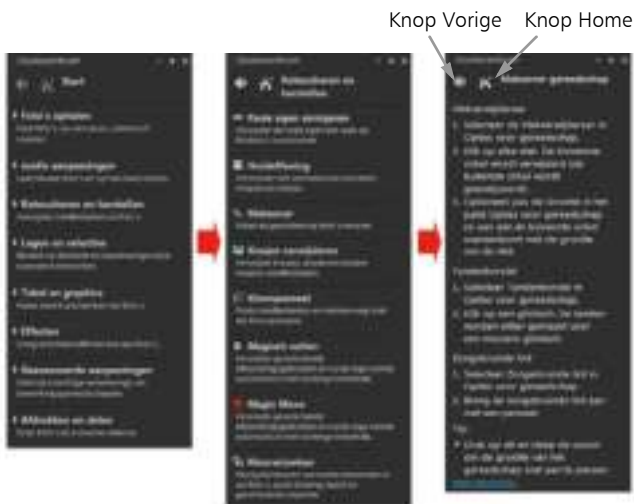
Knop Vorige
Knop Home

Start
Foto's opnemen
Snelle aanpassingen
Retoucheren en herstellen
Lagen en selecties
Tekst en graphics
Effecten
Geavanceerde aanpassingen
Afdrukken en delen

Retoucheren en herstellen
Rode ogen verwijderen
Verbeteren
Kloonstempel
Magisch vullen
Magic Move

Kloonstempel gebruiken
Tips